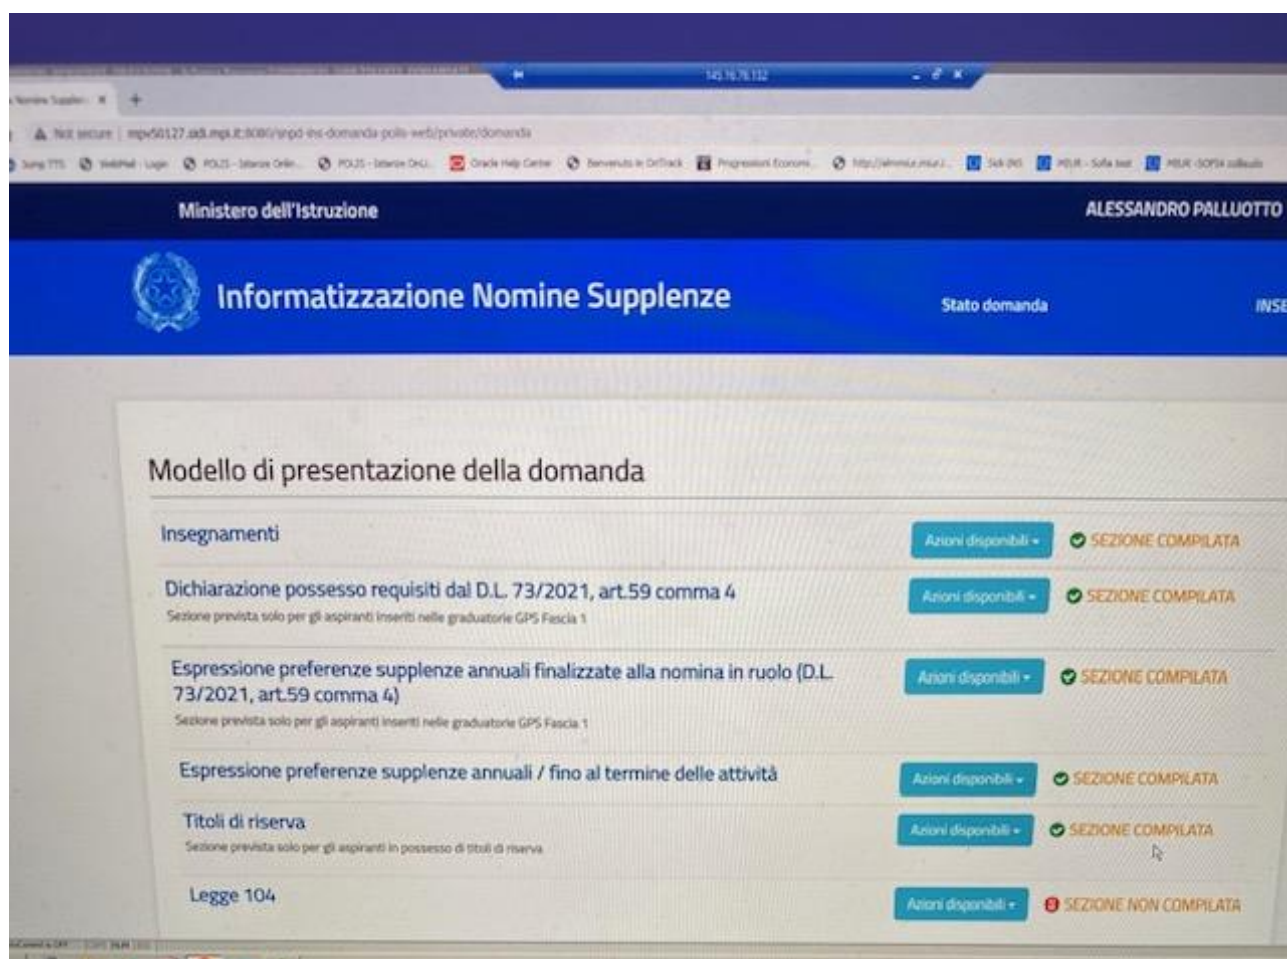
145.16.76.132

Nomine Suppl... ×

Not secure | mpv50127.sidi.mpi.it:8080/snpd-ins-domanda-polis-web/private/domanda

Ministero dell'Istruzione

ALESSANDRO PALLUOTTO

Informatizzazione Nomine Supplenze

Stato domanda

INSE

Modello di presentazione della domanda

Insegnamenti

Azioni disponibili ▾

SEZIONE COMPILATA

Dichiarazione possesso requisiti dal D.L. 73/2021, art.59 comma 4

Sezione prevista solo per gli aspiranti inseriti nelle graduatorie GPS Fascia 1

Azioni disponibili ▾

SEZIONE COMPILATA

Espressione preferenze supplenze annuali finalizzate alla nomina in ruolo (D.L. 73/2021, art.59 comma 4)

Sezione prevista solo per gli aspiranti inseriti nelle graduatorie GPS Fascia 1

Azioni disponibili ▾

SEZIONE COMPILATA

Espressione preferenze supplenze annuali / fino al termine delle attività

Azioni disponibili ▾

SEZIONE COMPILATA

Titoli di riserva

Sezione prevista solo per gli aspiranti in possesso di titoli di riserva

Azioni disponibili ▾

SEZIONE COMPILATA

Legge 104

Azioni disponibili ▾

SEZIONE NON COMPILATA